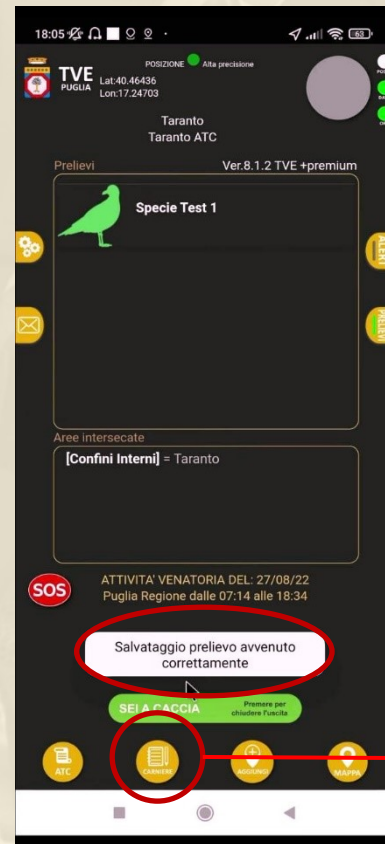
18:05

63

TVE PUGLIA

POSIZIONE Alta precisione

Lat:40.46436
Lon:17.24703

Taranto
Taranto ATC

Prelievi

Ver.8.1.2 TVE +premium

Specie Test 1

ALER

PRELIEVI

Aree intersecate

[Confini Interni] = Taranto

SOS

ATTIVITA' VENATORIA DEL: 27/08/22
Puglia Regione dalle 07:14 alle 18:34

Salvataggio prelievo avvenuto correttamente

SEI A CACCIA

Premere per chiudere l'uscita

ATC

CARNIERE

AGGIUNGI

MAPPA